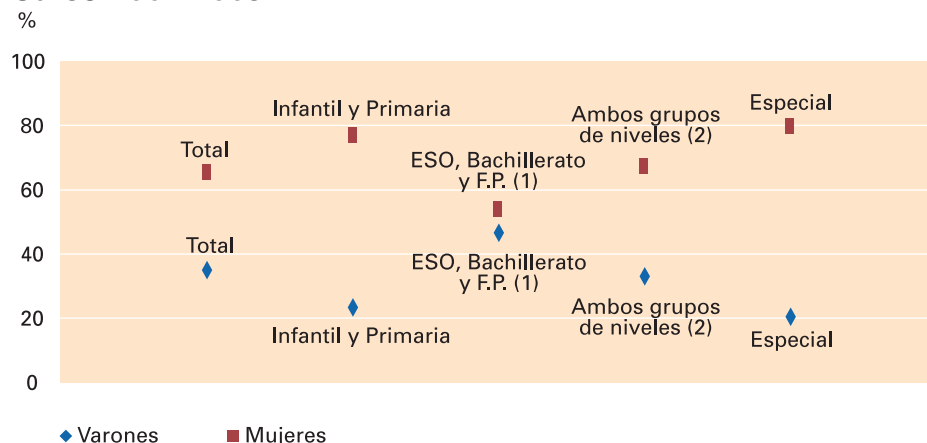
%

100

80

60

40

20

0

Infantil y Primaria

Ambos grupos de niveles (2)

Especial

Total

ESO, Bachillerato y F.P. (1)

Total

ESO, Bachillerato y F.P. (1)

Ambos grupos de niveles (2)

Infantil y Primaria

Especial

◆ Varones ■ Mujeres